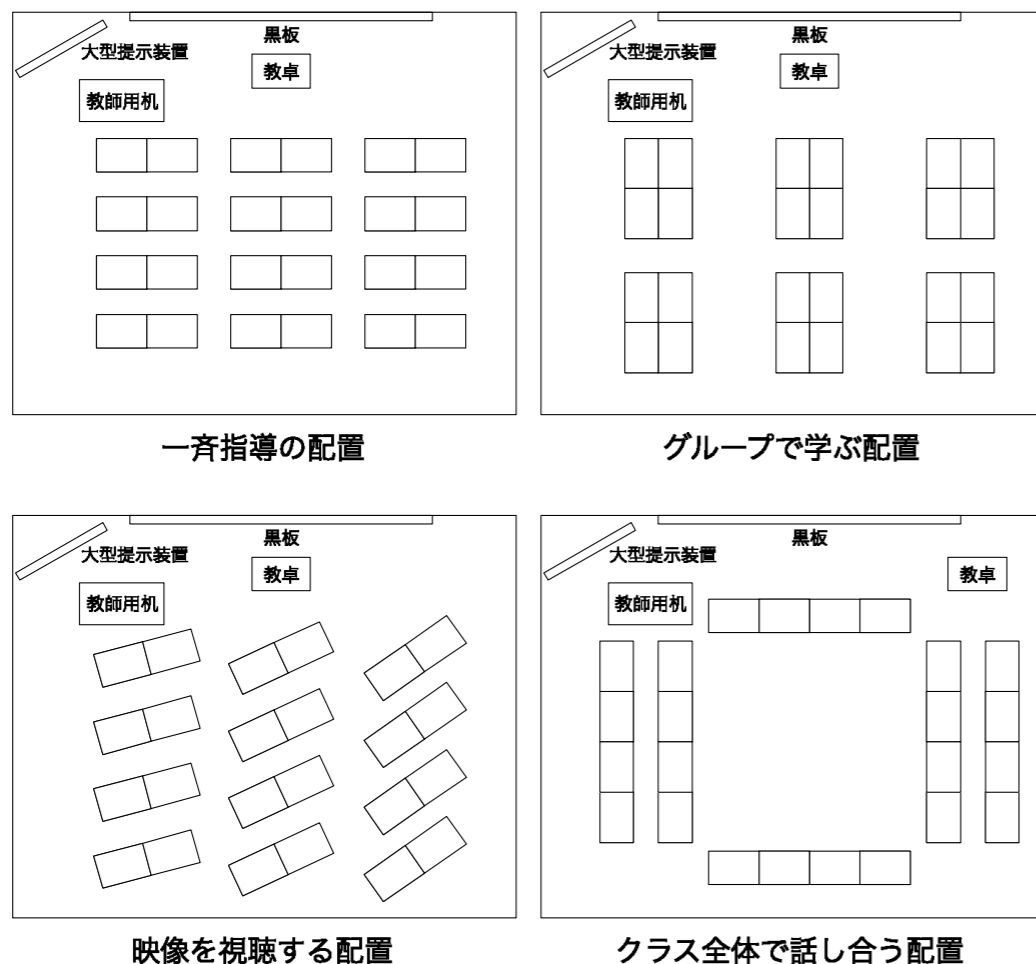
黒板
大型提示装置
教卓
教師用机

一斉指導の配置

黒板
大型提示装置
教卓
教師用机

グループで学ぶ配置

黒板
大型提示装置
教卓
教師用机

映像を視聴する配置

黒板
大型提示装置
教卓
教師用机

クラス全体で話し合う配置